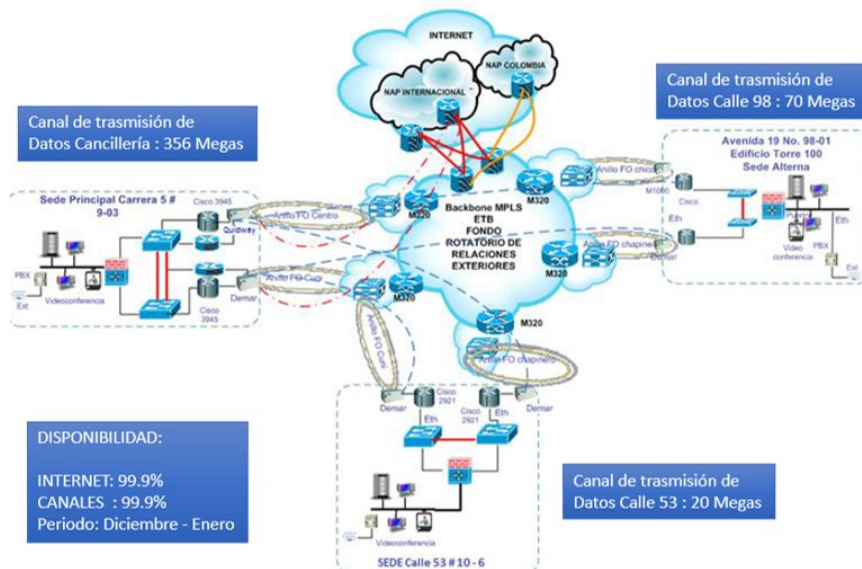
INTERNET

NAP INTERNACIONAL

NAP COLOMBIA

Canal de trasmisión de Datos Cancillería : 356 Megas

Canal de trasmisión de Datos Calle 98 : 70 Megas

Avenida 19 No. 98-01
Edificio Torre 100
Sede Alterna

Sede Principal Carrera 5 # 9-03

Cisco 3945

Quidway

Anillo FO Centro

Anillo FO Cuni

Demar

Cisco 3945

PBX

Ext

Videoconferencia

M320

M320

M320

M320

M320

Backbone MPLS
ETB
FONDO
ROTATORIO DE
RELACIONES
EXTERIORES

Anillo FO chico

M1000

Cisco

Eth

Eth

Anillo FO chapinero

Demar

Puerto

Video conferencia

PBX

Ext

Anillo FO Cuni

Anillo FO chapinero

Demar

Cisco 2921

Cisco 2921

Eth

Eth

Demar

DISPONIBILIDAD:

INTERNET: 99.9%
CANALES : 99.9%
Periodo: Diciembre - Enero

Canal de trasmisión de Datos Calle 53 : 20 Megas

Videoconferencia

SEDE Calle 53 # 10 - 6